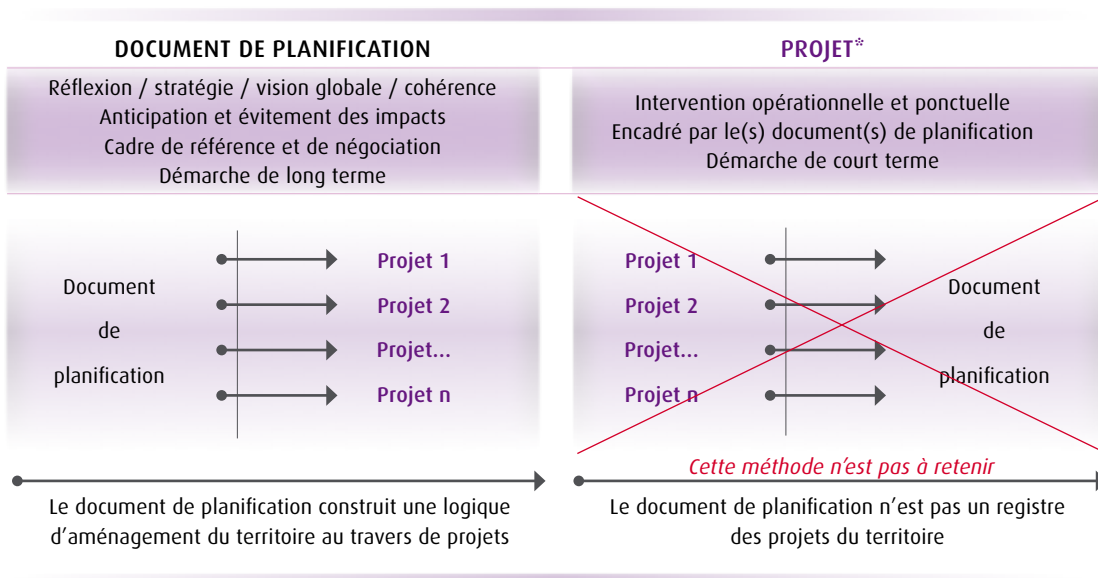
DOCUMENT DE PLANIFICATION

Réflexion / stratégie / vision globale / cohérence
Anticipation et évitement des impacts
Cadre de référence et de négociation
Démarche de long terme

Document de planification

Projet 1
Projet 2
Projet...
Projet n

Le document de planification construit une logique d'aménagement du territoire au travers de projets

PROJET*

Intervention opérationnelle et ponctuelle
Encadré par le(s) document(s) de planification
Démarche de court terme

Projet 1
Projet 2
Projet...
Projet n

Document de planification

Cette méthode n'est pas à retenir

Le document de planification n'est pas un registre des projets du territoire